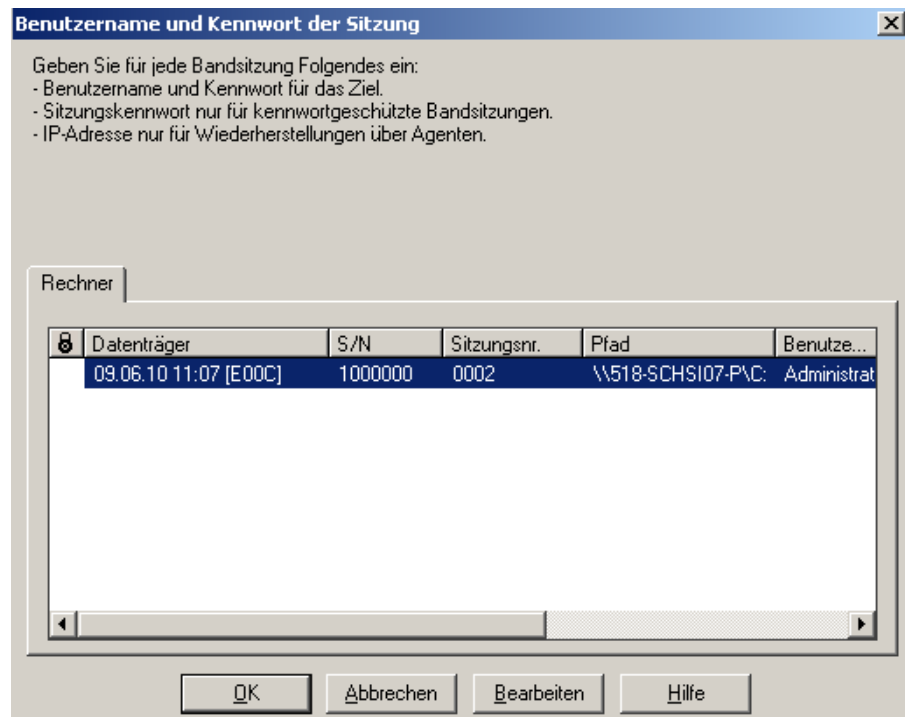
Benutzername und Kennwort der Sitzung

Geben Sie für jede Bandsitzung Folgendes ein:
- Benutzername und Kennwort für das Ziel.
- Sitzungskennwort nur für kennwortgeschützte Bandsitzungen.
- IP-Adresse nur für Wiederherstellungen über Agenten.

Rechner

| | Datenträger | S/N | Sitzungsnr. | Pfad | Benutze... |
|---|---|---|---|---|---|
| | 09.06.10 11:07 [E00C] | 1000000 | 0002 | \\518-SCHSI07-P\C: | Administrat |

OK | Abbrechen | Bearbeiten | Hilfe